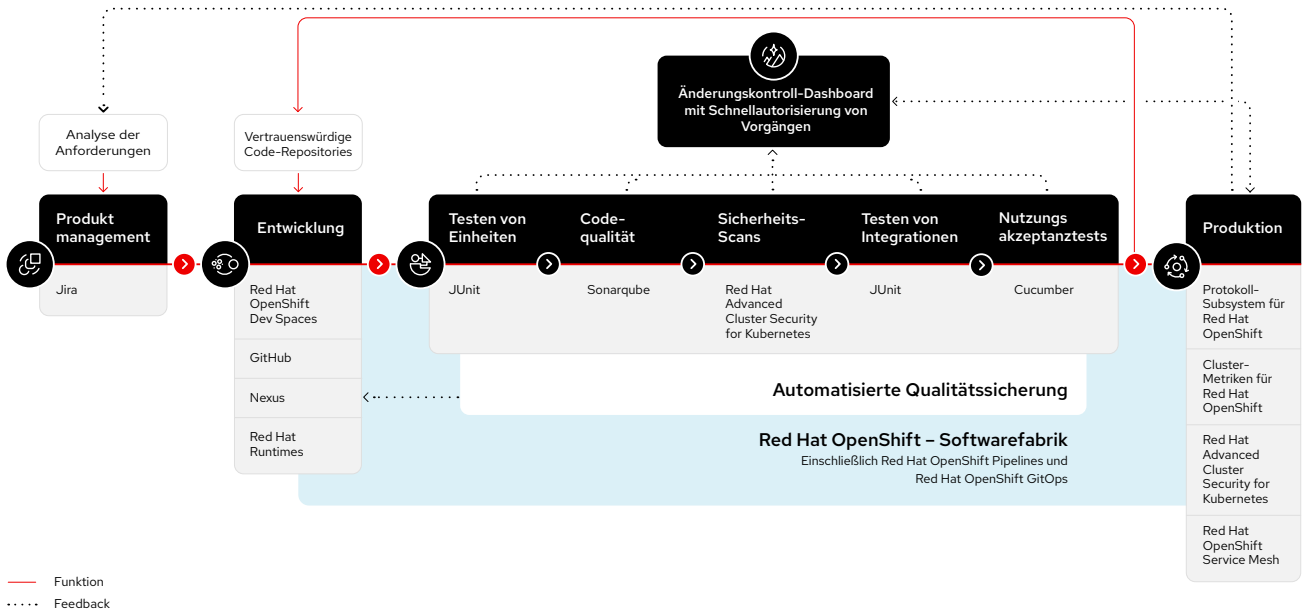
Änderungskontroll-Dashboard mit Schnellautorisierung von Vorgängen

Analyse der Anforderungen

Vertrauenswürdige Code-Repositories

Produkt management

Jira

Entwicklung

Red Hat OpenShift Dev Spaces

GitHub

Nexus

Red Hat Runtimes

Testen von Einheiten

JUnit

Code-qualität

Sonarqube

Sicherheits-Scans

Red Hat Advanced Cluster Security for Kubernetes

Testen von Integrationen

JUnit

Nutzungs akzeptanztests

Cucumber

Automatisierte Qualitätssicherung

Red Hat OpenShift – Softwarefabrik

Einschließlich Red Hat OpenShift Pipelines und Red Hat OpenShift GitOps

Produktion

Protokoll-Subsystem für Red Hat OpenShift

Cluster-Metriken für Red Hat OpenShift

Red Hat Advanced Cluster Security for Kubernetes

Red Hat OpenShift Service Mesh

Funktion

Feedback